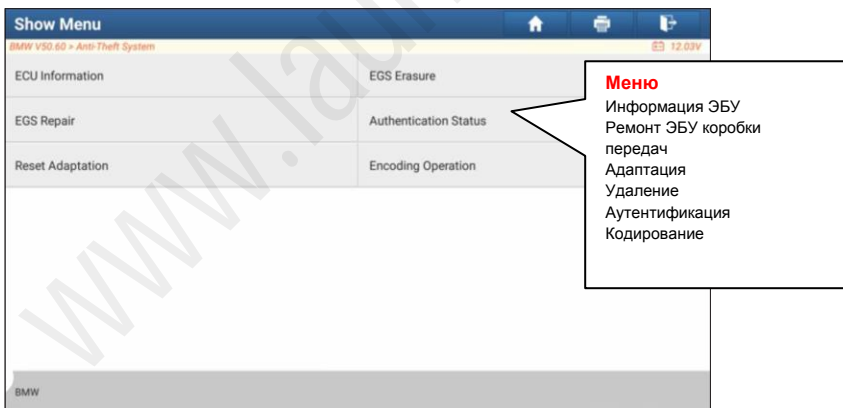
Show Menu

BMW V50.60 > Anti-Theft System

12.03V

ECU Information

EGS Erasure

EGS Repair

Authentication Status

Reset Adaptation

Encoding Operation

Меню
Информация ЭБУ
Ремонт ЭБУ коробки передач
Адаптация
Удаление
Аутентификация
Кодирование

BMW

www.lau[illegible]